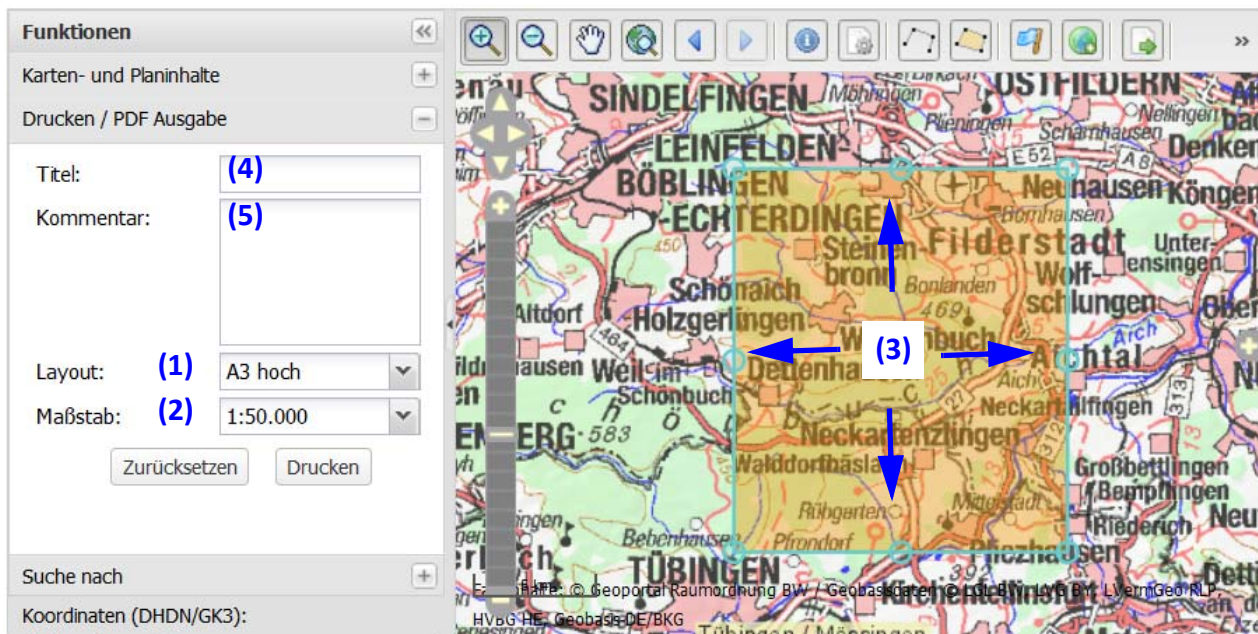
Funktionen
Karten- und Planinhalte
Drucken / PDF Ausgabe
Titel: (4)
Kommentar: (5)
Layout: (1) A3 hoch
Maßstab: (2) 1:50.000
Zurücksetzen Drucken
Suche nach
Koordinaten (DHDN/GK3):

SINDELFINGEN
LEINFELDEN-
BÖBLINGEN
-ECHTERDINGEN
OSTFILDERN
Denken
Neuhausen
Köngen
Filderstadt
Unter-ensingen
Wolf-schlugen
Steinenbronn
Bonlanden
Schönaich
Holzgerlingen
Altdorf
Weil im Schönbuch
Dettenhausen
Aichtal
Aich
Neckartailfingen
Neckartenzlingen
Walddorfhäslach
Großbettlingen
Bempflingen
Riederich
Röhgarten
Pfrondorf
Bebenhausen
TÜBINGEN
Tübingen / Mössingen
Nellingen
Scharnhausen
Plieningen
Bernhausen
Möhringen
Mittelstadt
Pliezhausen
583
469
450
(3)
Fachinhalte: © Geoportal Raumordnung BW / Geobasisdaten © LGL BW, LVG BY, LVermGeo RLP, HVBG HE, Geobasis-DE/BKG